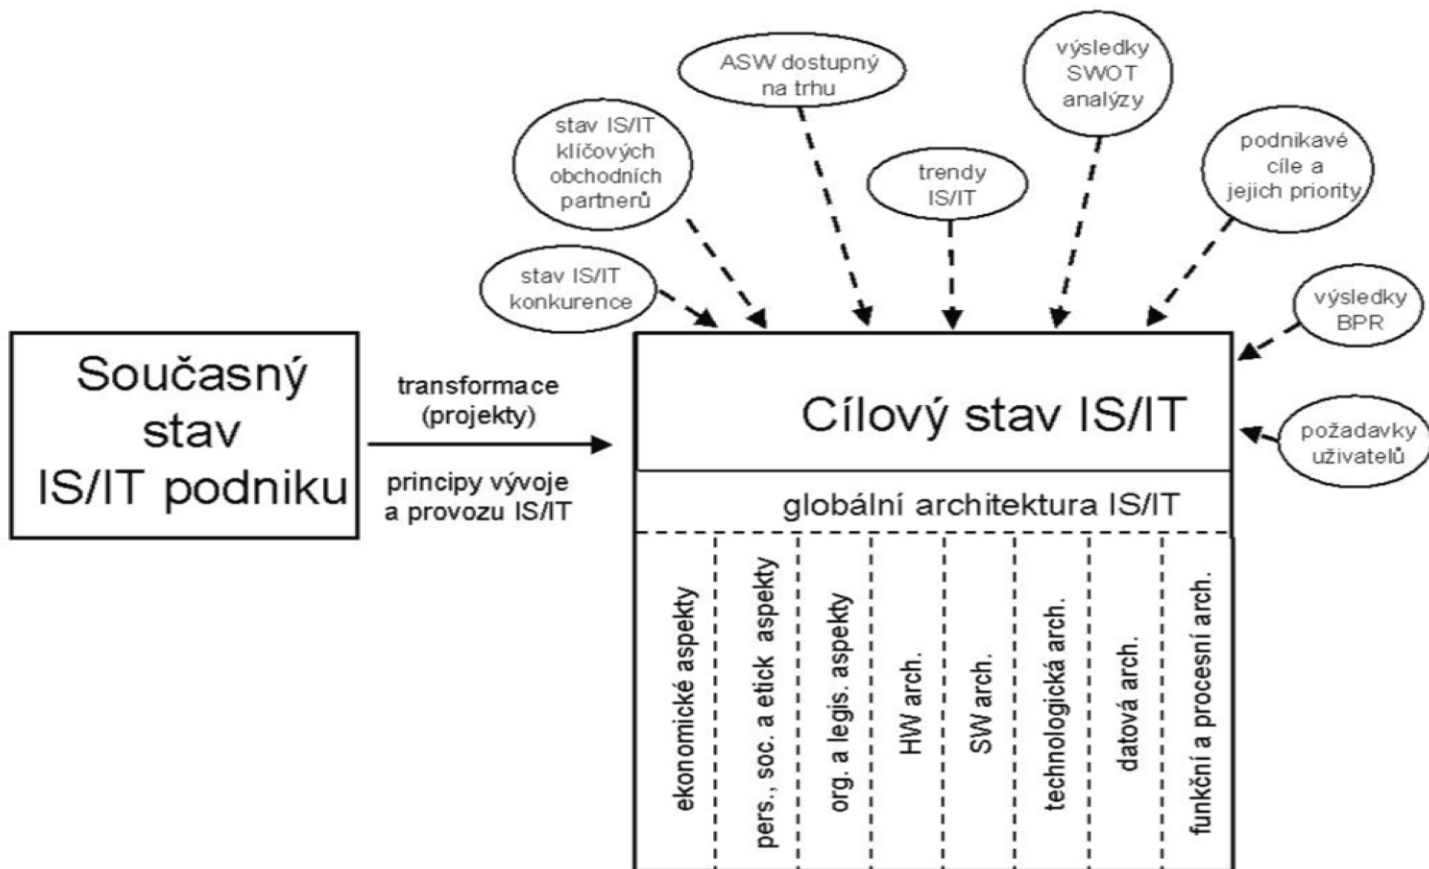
ASW dostupný na trhu

výsledky SWOT analýzy

stav IS/IT klíčových obchodních partnerů

trendy IS/IT

podnikavé cíle a jejich priority

stav IS/IT konkurence

výsledky BPR

Současný stav IS/IT podniku

transformace (projekty)

principy vývoje a provozu IS/IT

Cílový stav IS/IT

požadavky uživatelů

globální architektura IS/IT

ekonomické aspekty

pers., soc. a etick aspekty

org. a legis. aspekty

HW arch.

SW arch.

technologická arch.

datová arch.

funkční a procesní arch.